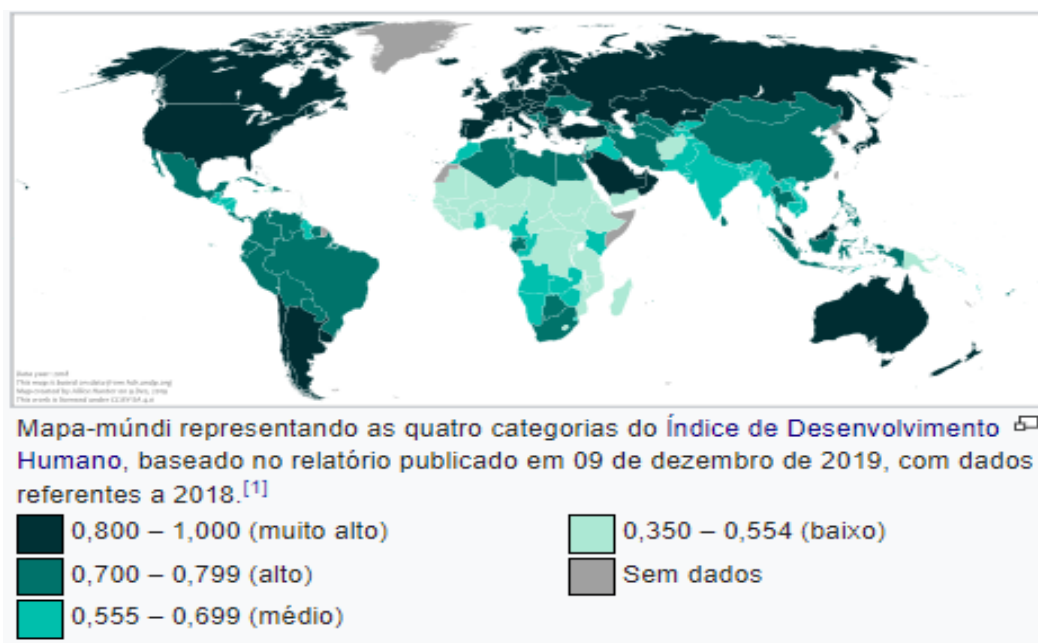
Data year: 2018
This map is based on data from hdr.undp.org
Map created by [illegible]
This work is licensed under CC BY-SA 4.0

Mapa-múndi representando as quatro categorias do Índice de Desenvolvimento Humano, baseado no relatório publicado em 09 de dezembro de 2019, com dados referentes a 2018.[1]

0,800 – 1,000 (muito alto)
0,700 – 0,799 (alto)
0,555 – 0,699 (médio)
0,350 – 0,554 (baixo)
Sem dados